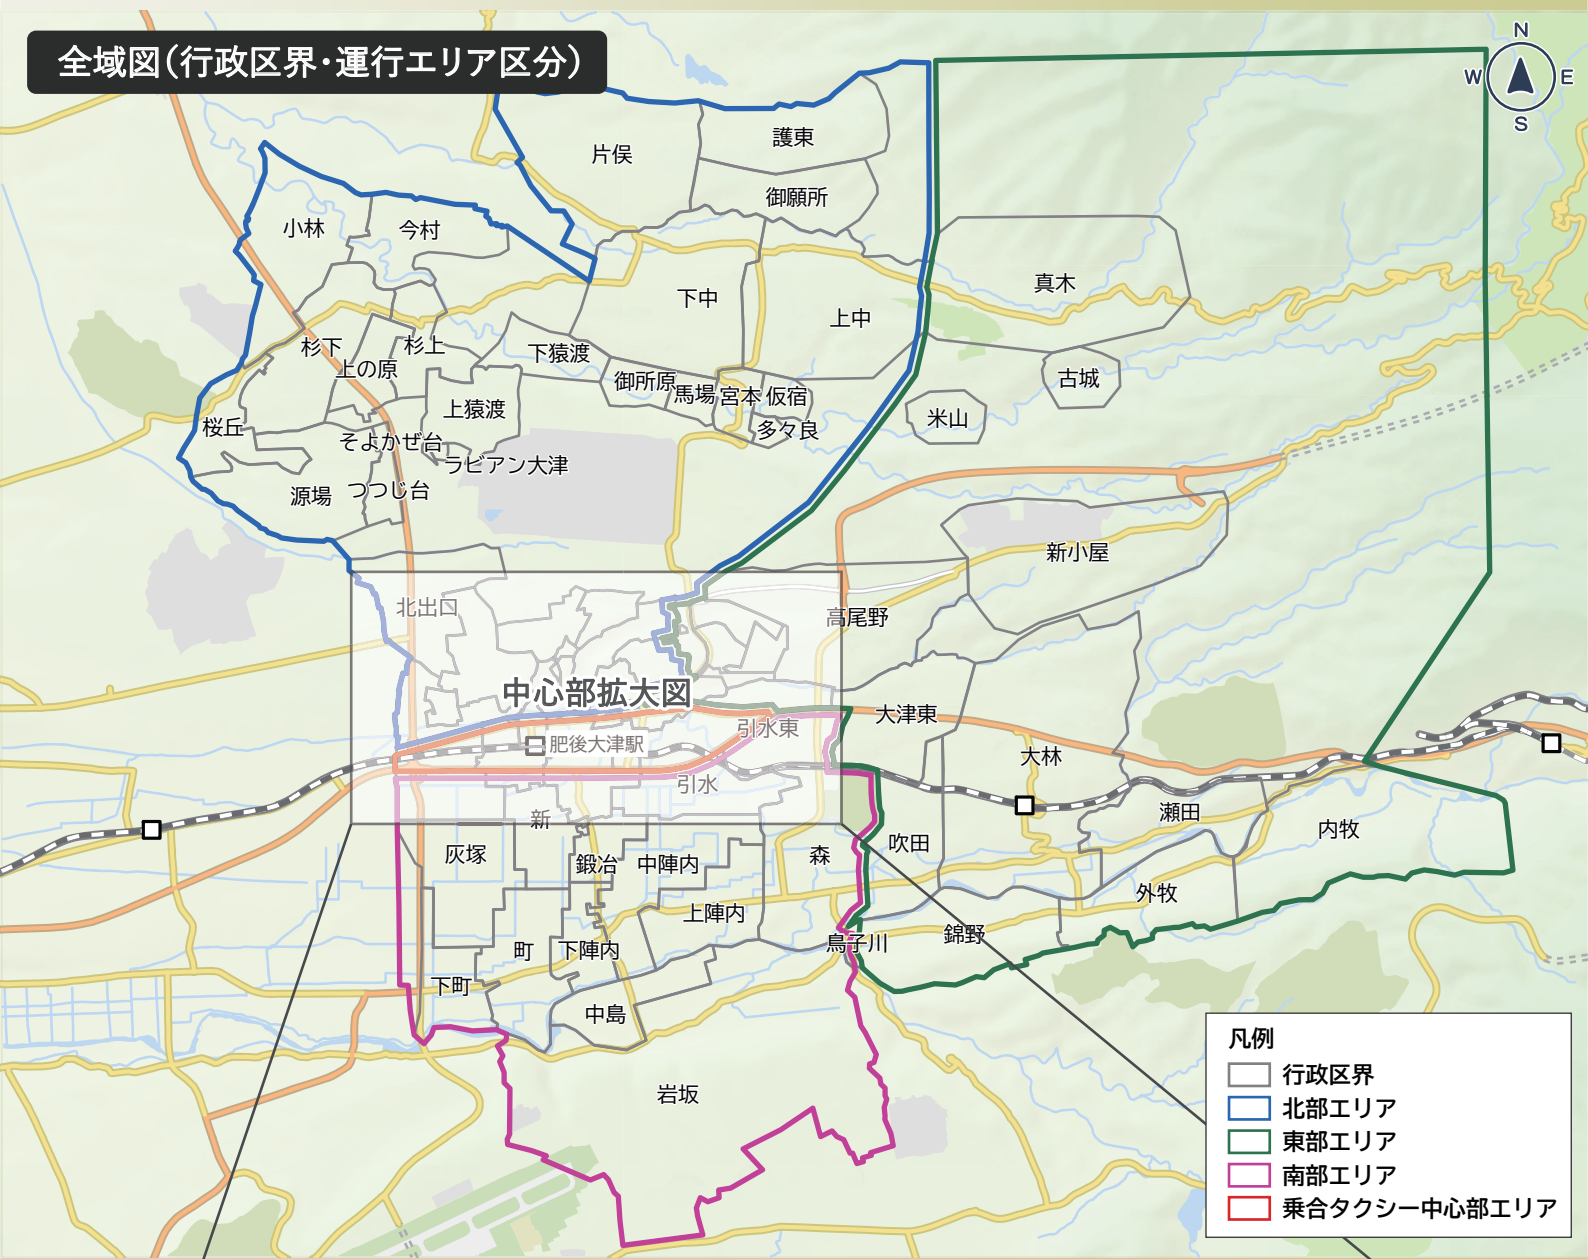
全域図(行政区界・運行エリア区分)

N
W
E
S

片俣
護東
御願所
小林
今村
下中
上中
真木
杉下
杉上
上の原
下猿渡
御所原
馬場
宮本
仮宿
古城
多々良
米山
桜丘
上猿渡
そよかぜ台
ラビアン大津
源場
つつじ台
新小屋
北出口
高尾野
中心部拡大図
大津東
肥後大津駅
引水東
引水
大林
新
瀬田
内牧
灰塚
鍛冶
中陣内
森
吹田
外牧
上陣内
町
下陣内
烏子川
錦野
下町
中島
岩坂

凡例
行政区界
北部エリア
東部エリア
南部エリア
乗合タクシー中心部エリア